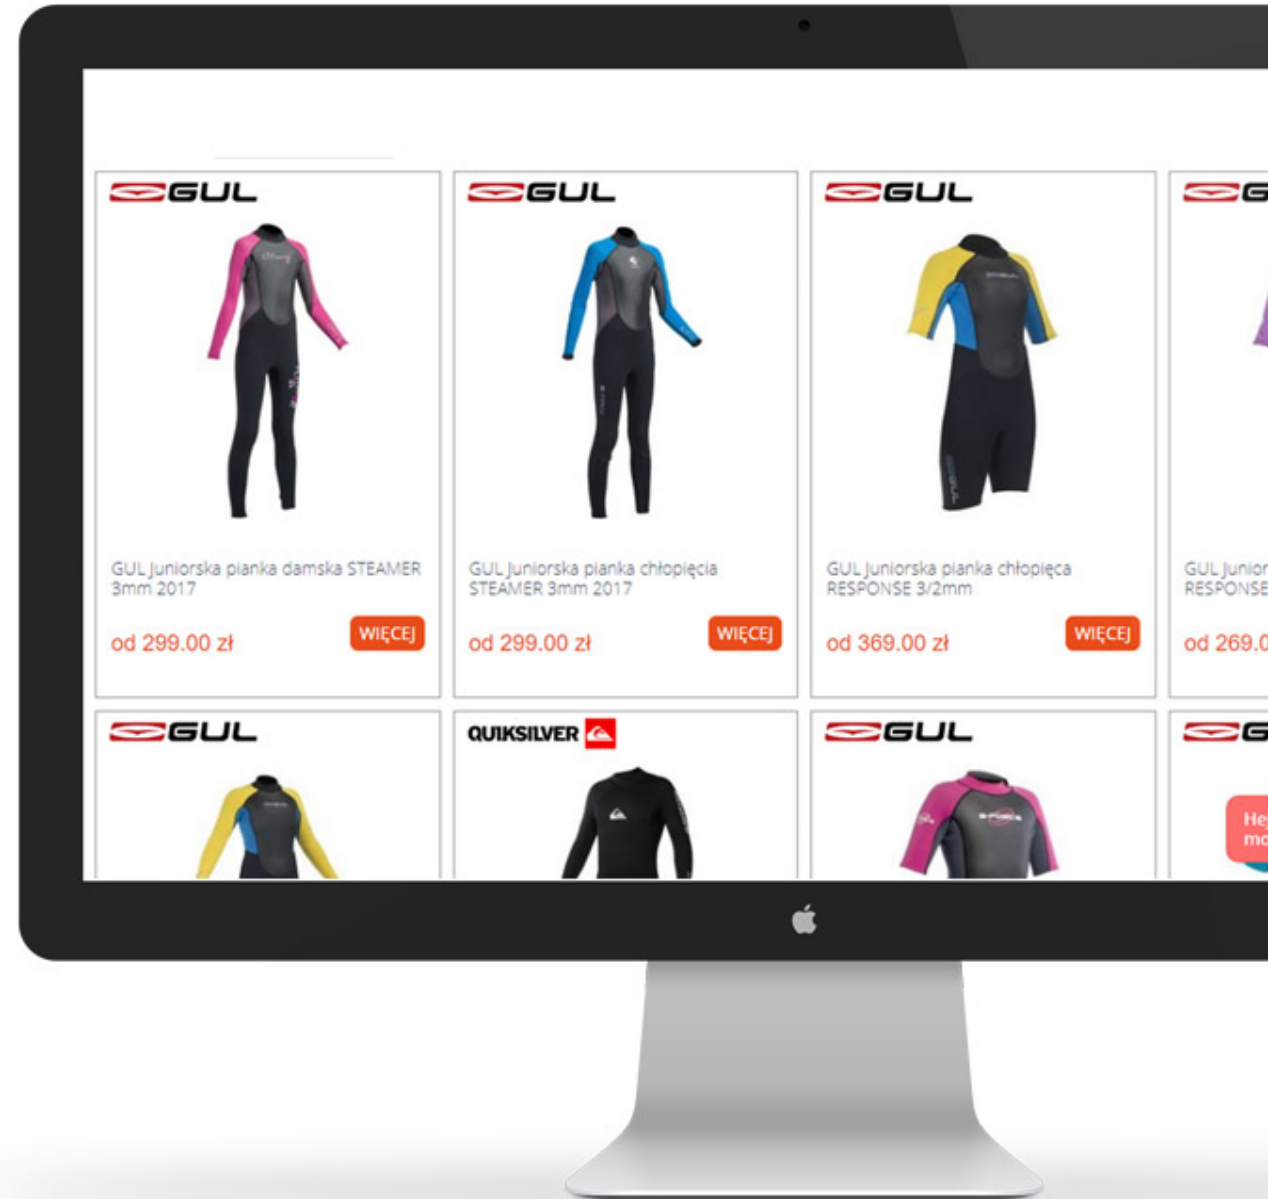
GUL

GUL Juniorska pianka damska STEAMER 3mm 2017

od 299.00 zł

WIĘCEJ

GUL

GUL Juniorska pianka chłopięcia STEAMER 3mm 2017

od 299.00 zł

WIĘCEJ

GUL

GUL Juniorska pianka chłopięca RESPONSE 3/2mm

od 369.00 zł

WIĘCEJ

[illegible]

GUL Junior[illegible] RESPONSE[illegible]

od 269.0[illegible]

GUL

QUIKSILVER

GUL

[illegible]

He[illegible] mo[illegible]